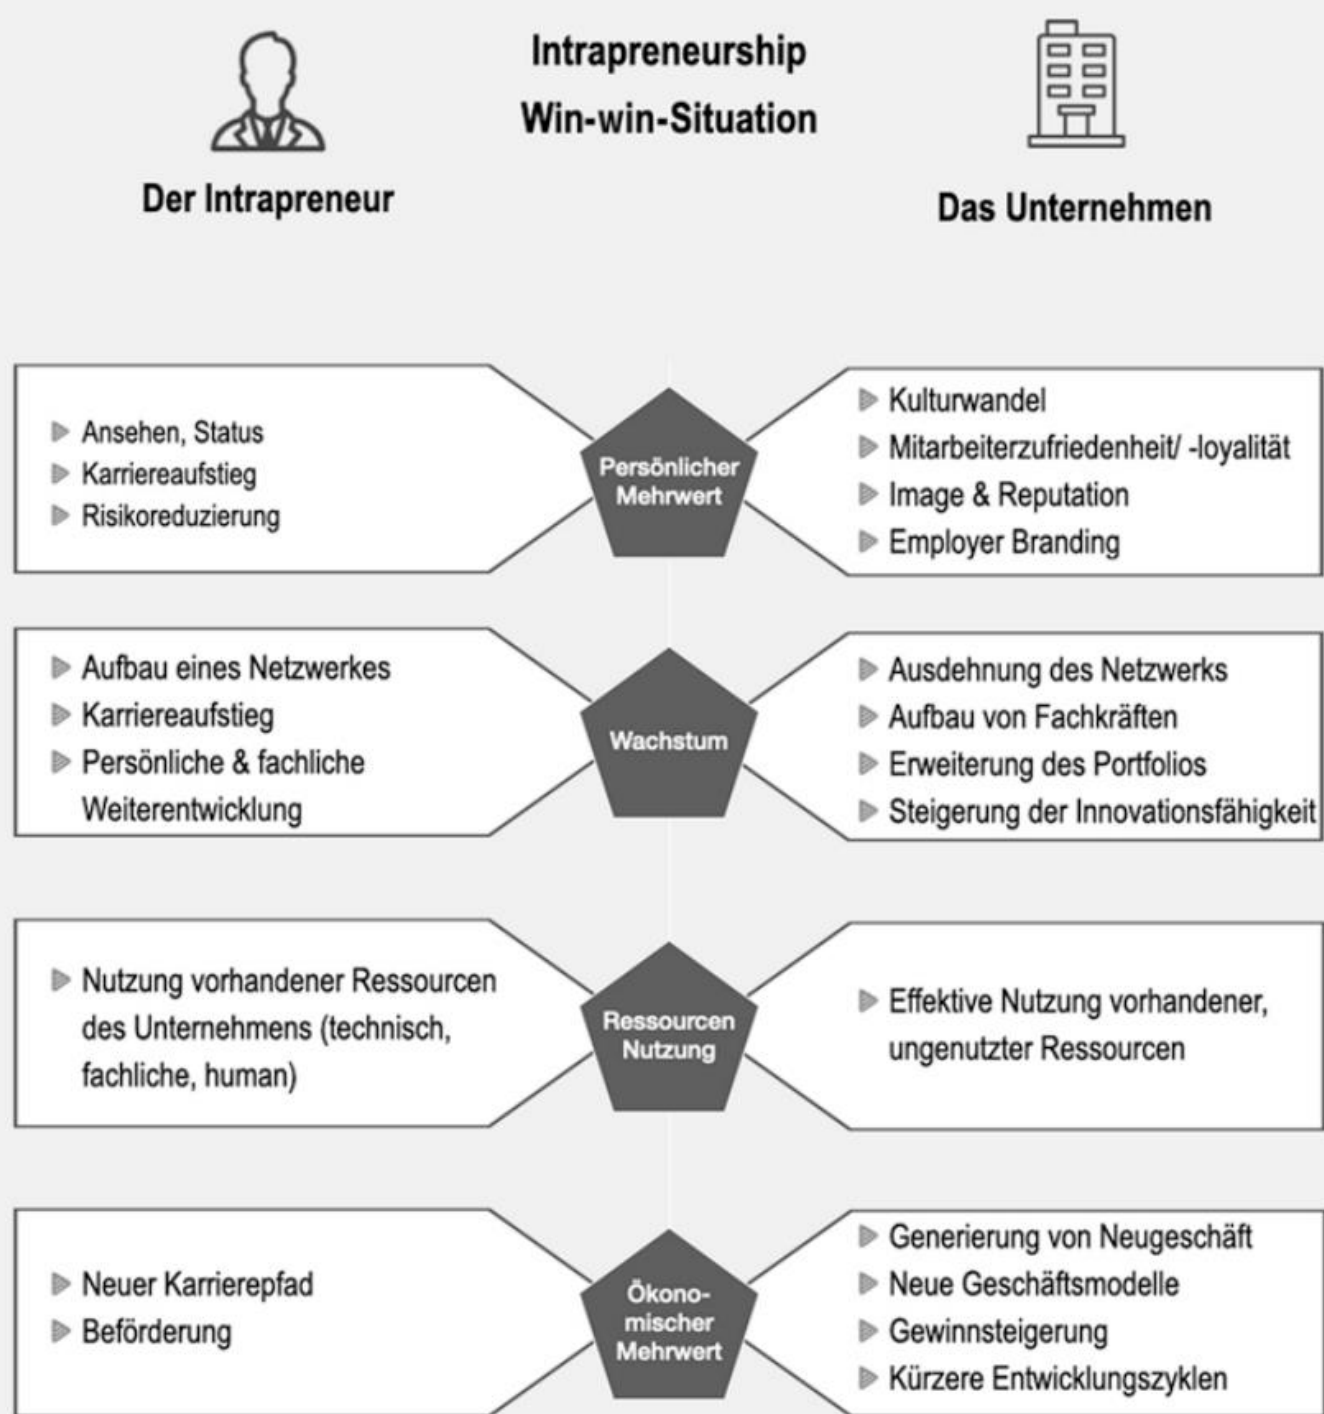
Intrapreneurship
Win-win-Situation

Der Intrapreneur

Das Unternehmen

▶ Ansehen, Status
▶ Karriereaufstieg
▶ Risikoreduzierung

Persönlicher Mehrwert

▶ Kulturwandel
▶ Mitarbeiterzufriedenheit/ -loyalität
▶ Image & Reputation
▶ Employer Branding

▶ Aufbau eines Netzwerkes
▶ Karriereaufstieg
▶ Persönliche & fachliche Weiterentwicklung

Wachstum

▶ Ausdehnung des Netzwerks
▶ Aufbau von Fachkräften
▶ Erweiterung des Portfolios
▶ Steigerung der Innovationsfähigkeit

▶ Nutzung vorhandener Ressourcen des Unternehmens (technisch, fachliche, human)

Ressourcen Nutzung

▶ Effektive Nutzung vorhandener, ungenutzter Ressourcen

▶ Neuer Karrierepfad
▶ Beförderung

Ökonomischer Mehrwert

▶ Generierung von Neugeschäft
▶ Neue Geschäftsmodelle
▶ Gewinnsteigerung
▶ Kürzere Entwicklungszyklen